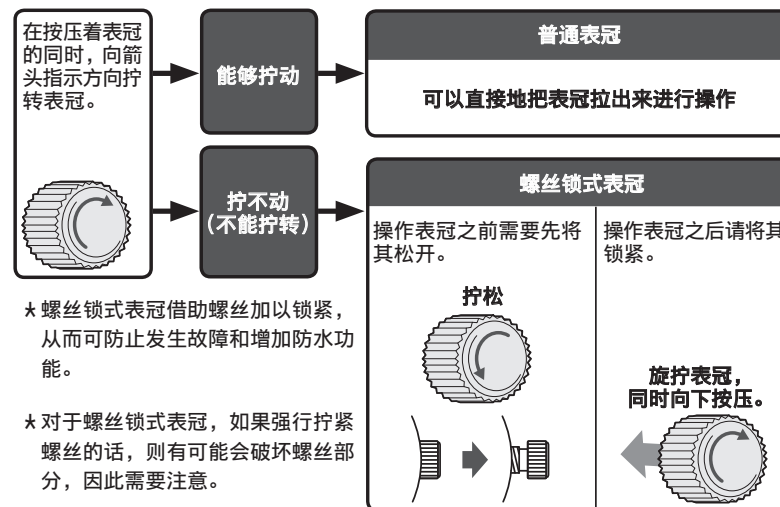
在按压着表冠的同时，向箭头指示方向拧转表冠。

能够拧动

普通表冠

可以直接地把表冠拉出来进行操作

拧不动
（不能拧转）

螺丝锁式表冠

操作表冠之前需要先将其松开。

操作表冠之后请将其锁紧。

拧松

旋拧表冠，
同时向下按压。

⋆螺丝锁式表冠借助螺丝加以锁紧，从而可防止发生故障和增加防水功能。

⋆对于螺丝锁式表冠，如果强行拧紧螺丝的话，则有可能会破坏螺丝部分，因此需要注意。